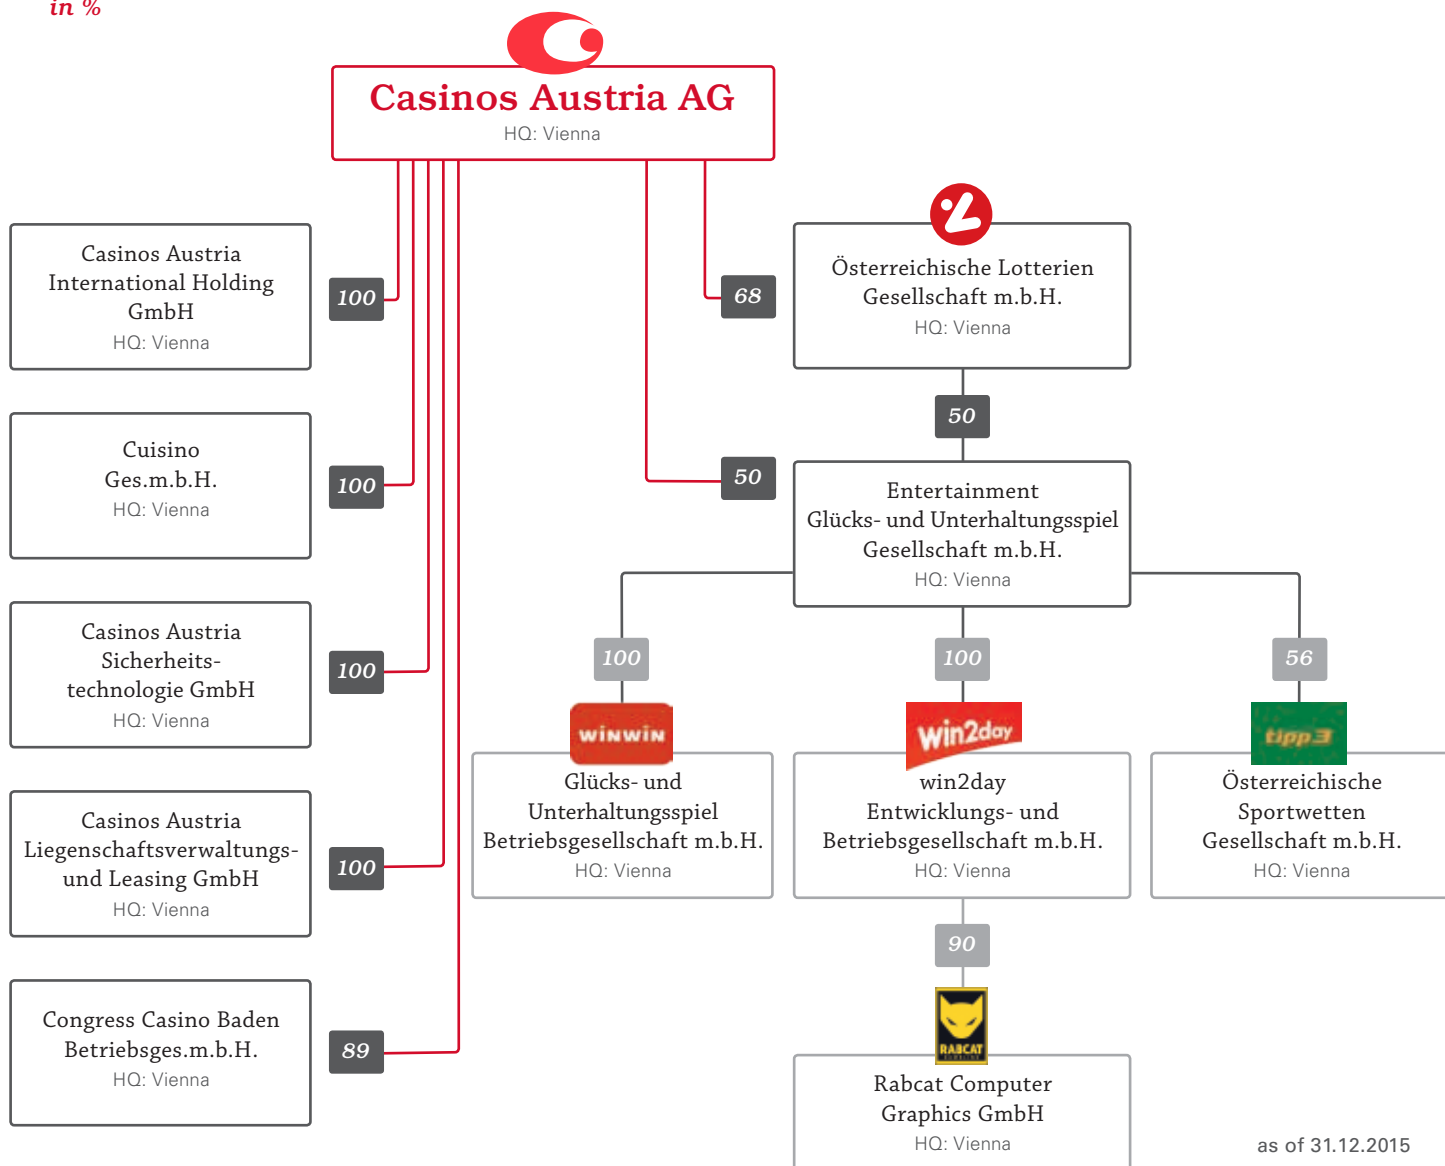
in %

Casinos Austria AG
HQ: Vienna

Casinos Austria International Holding GmbH
HQ: Vienna

100

Cuisino Ges.m.b.H.
HQ: Vienna

100

Casinos Austria Sicherheitstechnologie GmbH
HQ: Vienna

100

Casinos Austria Liegenschaftsverwaltungs- und Leasing GmbH
HQ: Vienna

100

Congress Casino Baden Betriebsges.m.b.H.
HQ: Vienna

89

68

Österreichische Lotterien Gesellschaft m.b.H.
HQ: Vienna

50

50

Entertainment Glücks- und Unterhaltungsspiel Gesellschaft m.b.H.
HQ: Vienna

100

winwin

Glücks- und Unterhaltungsspiel Betriebsgesellschaft m.b.H.
HQ: Vienna

100

win2day

win2day Entwicklungs- und Betriebsgesellschaft m.b.H.
HQ: Vienna

56

tipp3

Österreichische Sportwetten Gesellschaft m.b.H.
HQ: Vienna

90

RABCAT

Rabcat Computer Graphics GmbH
HQ: Vienna

as of 31.12.2015